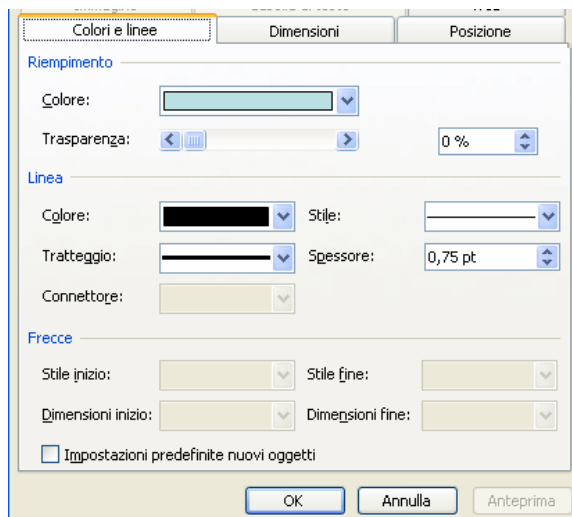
Colori e linee
Dimensioni
Posizione

Riempimento

Colore:

Trasparenza:

0 %

Linea

Colore:

Stile:

Tratteggio:

Spessore:

0,75 pt

Connettore:

Frecce

Stile inizio:

Stile fine:

Dimensioni inizio:

Dimensioni fine:

Impostazioni predefinite nuovi oggetti

OK
Annulla
Anteprima